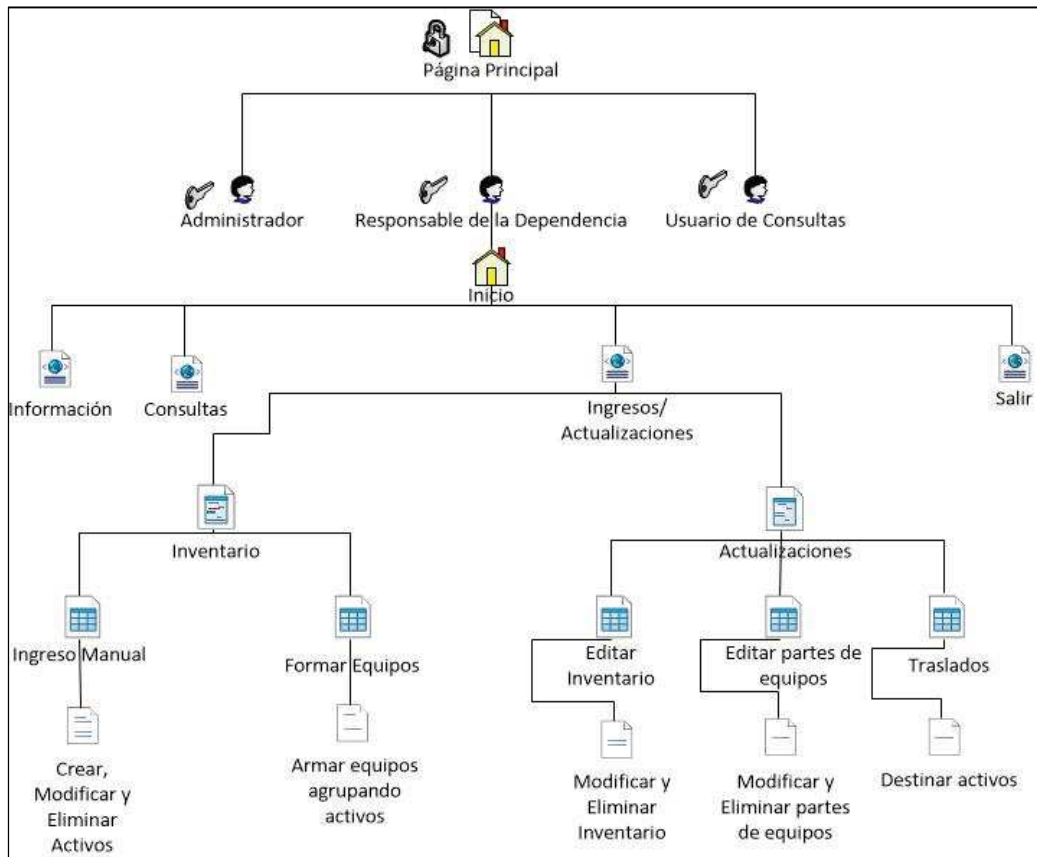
Página Principal

Administrador

Responsable de la Dependencia

Usuario de Consultas

Inicio

Información

Consultas

Ingresos/ Actualizaciones

Salir

Inventario

Actualizaciones

Ingreso Manual

Crear, Modificar y Eliminar Activos

Formar Equipos

Armar equipos agrupando activos

Editar Inventario

Modificar y Eliminar Inventario

Editar partes de equipos

Modificar y Eliminar partes de equipos

Traslados

Destinar activos